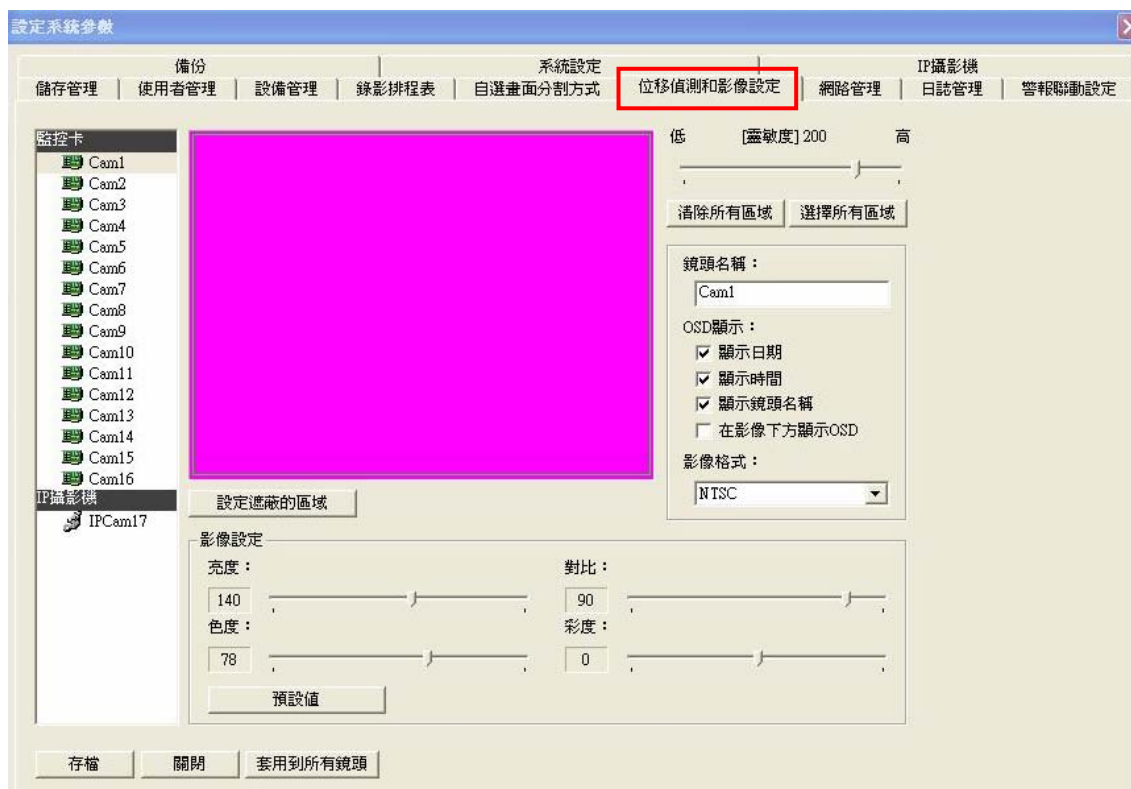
設定系統參數

備份 | 系統設定 | IP攝影機

儲存管理 | 使用者管理 | 設備管理 | 錄影排程表 | 自選畫面分割方式 | 位移偵測和影像設定 | 網路管理 | 日誌管理 | 警報聯動設定

監控卡
Cam1
Cam2
Cam3
Cam4
Cam5
Cam6
Cam7
Cam8
Cam9
Cam10
Cam11
Cam12
Cam13
Cam14
Cam15
Cam16
IP攝影機
IPCam17

低 [靈敏度] 200 高

清除所有區域 | 選擇所有區域

鏡頭名稱：
Cam1
OSD顯示：
☑ 顯示日期
☑ 顯示時間
☑ 顯示鏡頭名稱
☐ 在影像下方顯示OSD
影像格式：
NTSC

設定遮蔽的區域

影像設定
亮度：
140
對比：
90
色度：
78
彩度：
0
預設值

存檔 | 關閉 | 套用到所有鏡頭